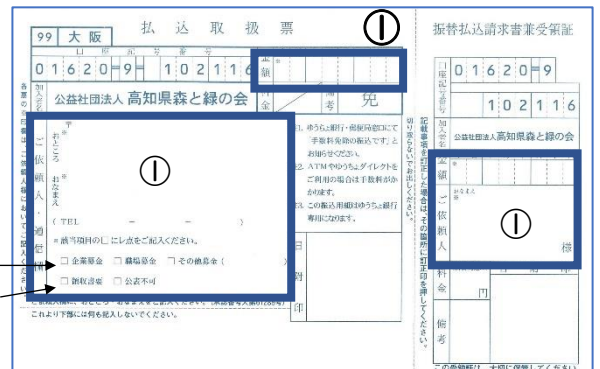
99 大阪

払 込 取 扱 票

①

口 座 記 号 番 号

01620-9-102116

金額 ※

加入者名

公益社団法人 高知県森と緑の会

料金

備考

免

各票の※印欄は、ご依頼人において記入してください。

〒

おところ

おなまえ

（TEL − − ）

ご依頼人・通信欄

①

1. ゆうちょ銀行・郵便局窓口で「手数料免除の振込です」とお申出ください。

2. ATMやゆうちょダイレクトをご利用の場合は手数料がかかります。

3. この振込用紙はゆうちょ銀行専用になります。

※ 該当項目の□にレ点をご記入ください。

□ 企業募金 □ 職場募金 □ その他募金（ ）

□ 領収書要 □ 公表不可

これより下部には何も記入しないでください。

日附印

切り取らないでお出しください。

記載事項を訂正した場合は、その箇所に訂正印を押してください。

振替払込請求書兼受領証

口座記号番号

01620-9

102116

加入者名

公益社団法人 高知県森と緑の会

金額 ※

①

ご依頼人 ※ おなまえ

様

料金

円

備考

この受領証は、大切に保管してください。